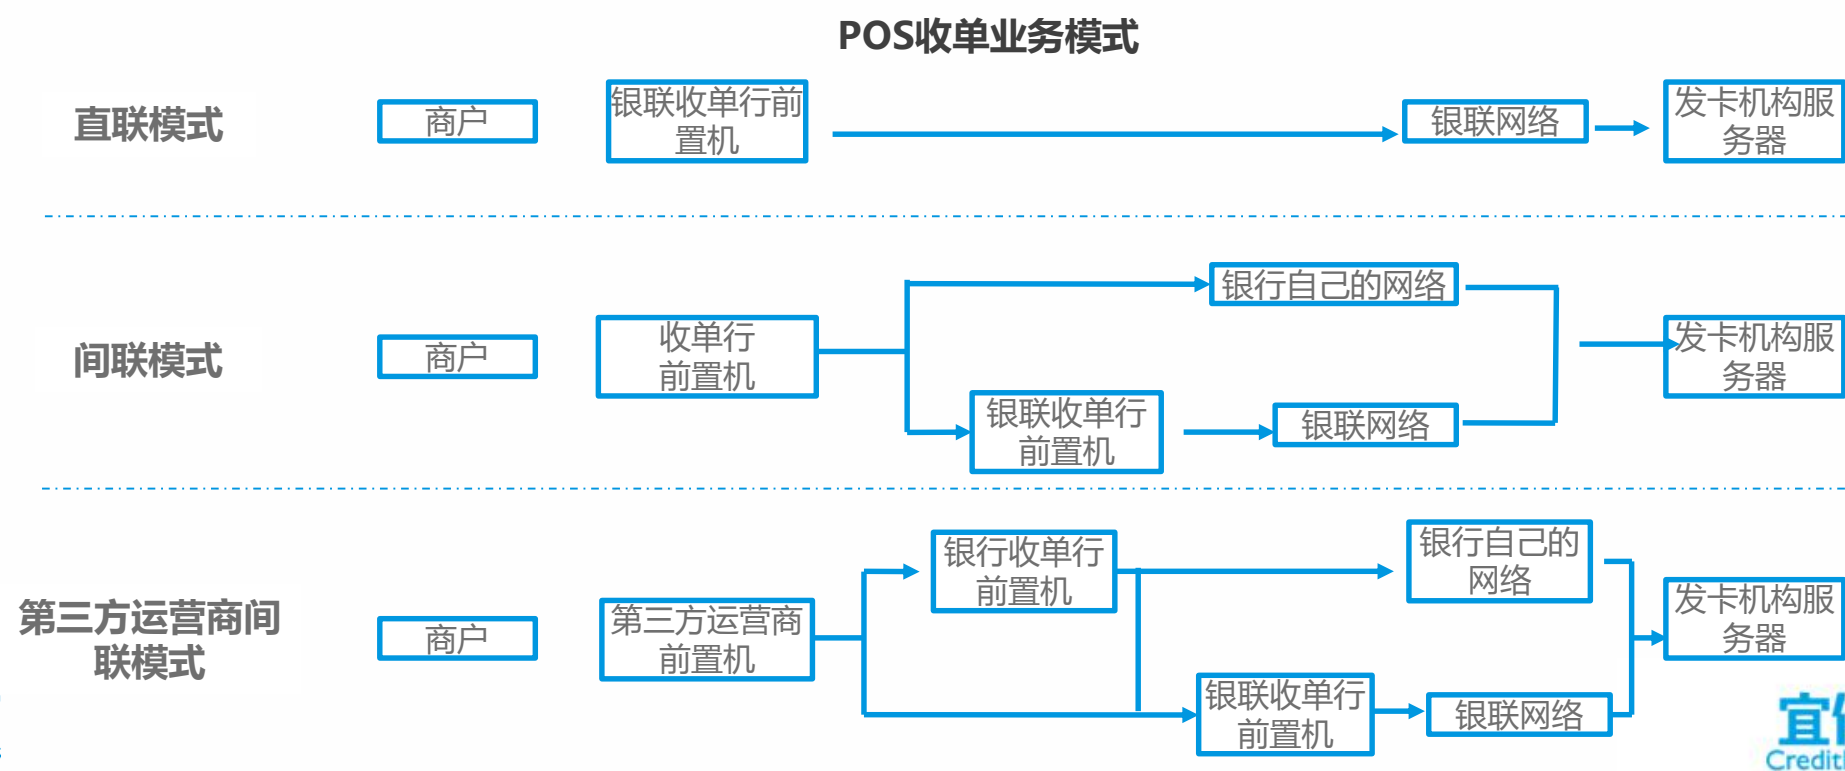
POS收单业务模式

直联模式

商户

银联收单行前置机

银联网络

发卡机构服务器

间联模式

商户

收单行前置机

银行自己的网络

银联收单行前置机

银联网络

发卡机构服务器

第三方运营商间联模式

商户

第三方运营商前置机

银行收单行前置机

银行自己的网络

银联收单行前置机

银联网络

发卡机构服务器

宜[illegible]
Credit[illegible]